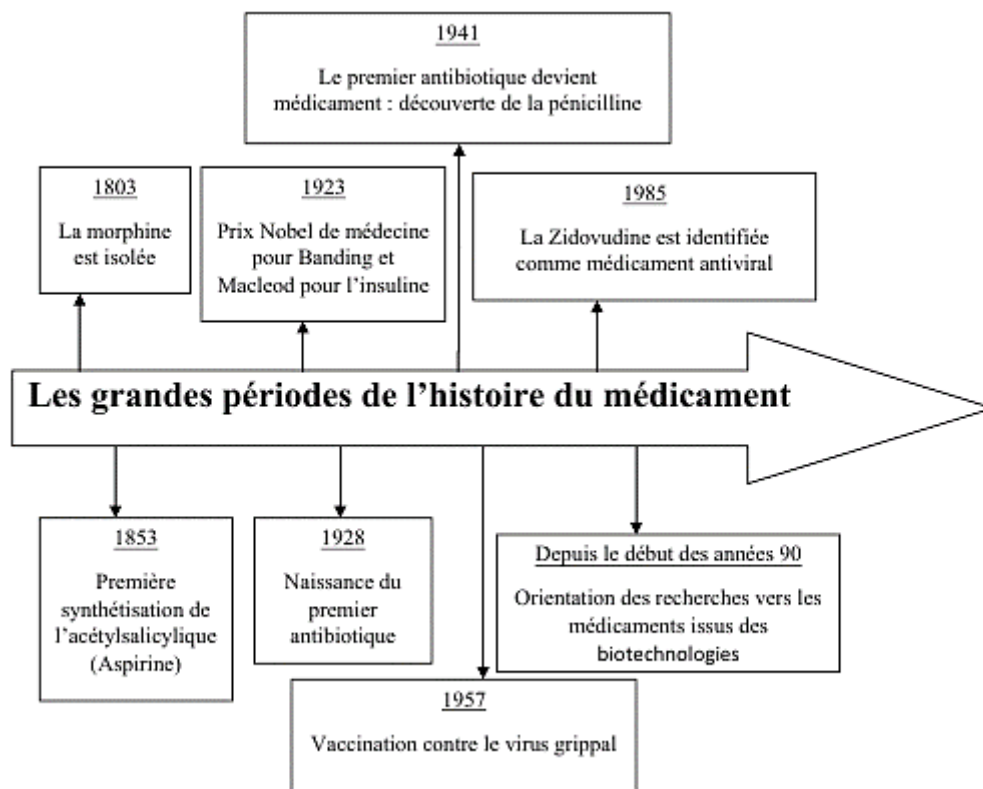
1941

Le premier antibiotique devient médicament : découverte de la pénicilline

1803

La morphine est isolée

1923

Prix Nobel de médecine pour Banding et Macleod pour l'insuline

1985

La Zidovudine est identifiée comme médicament antiviral

Les grandes périodes de l'histoire du médicament

1853

Première synthétisation de l'acétylsalicylique (Aspirine)

1928

Naissance du premier antibiotique

Depuis le début des années 90

Orientation des recherches vers les médicaments issus des biotechnologies

1957

Vaccination contre le virus grippal